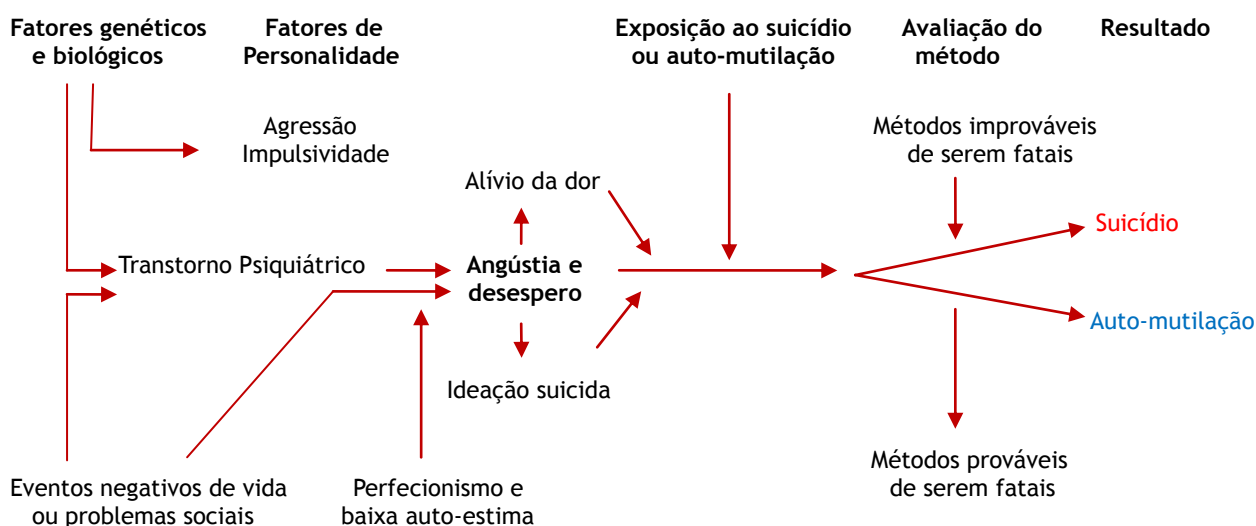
Fatores genéticos e biológicos

Fatores de Personalidade

Exposição ao suicídio ou auto-mutilação

Avaliação do método

Resultado

Agressão
Impulsividade

Métodos improváveis de serem fatais

Alívio da dor

Suicídio

Transtorno Psiquiátrico

Angústia e desespero

Auto-mutilação

Ideação suicida

Métodos prováveis de serem fatais

Eventos negativos de vida ou problemas sociais

Perfecionismo e baixa auto-estima